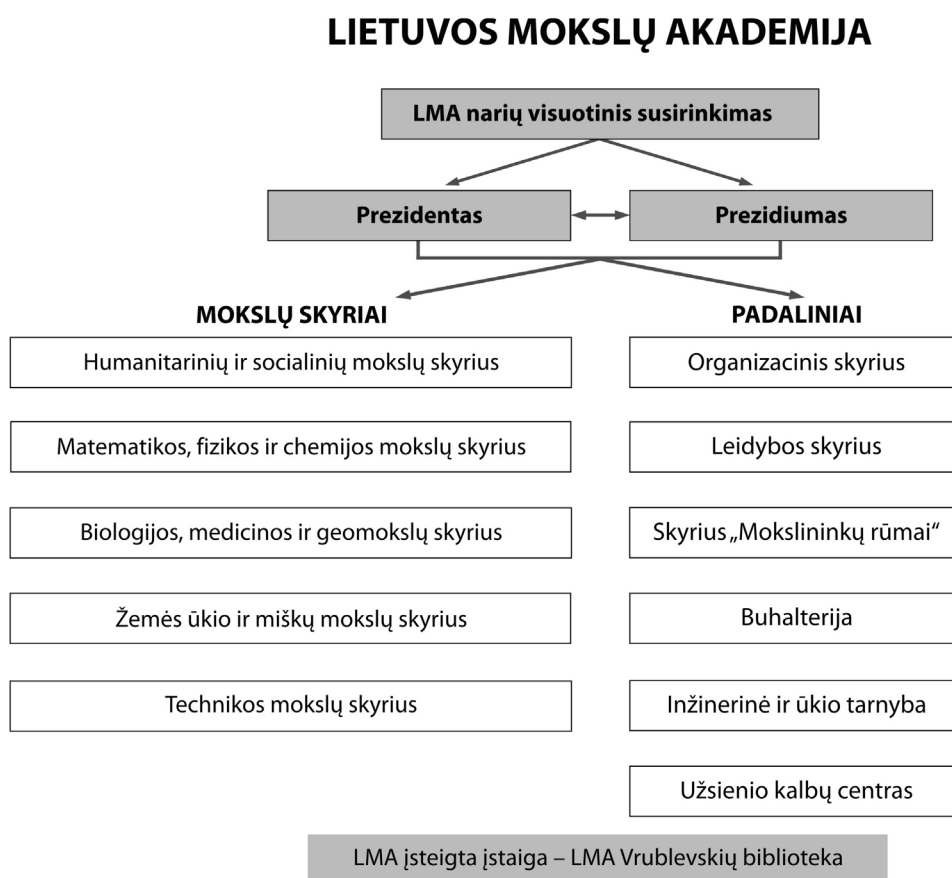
LIETUVOS MOKSLŲ AKADEMIJA

LMA narių visuotinis susirinkimas

Prezidentas

Prezidiumas

MOKSLŲ SKYRIAI

Humanitarinių ir socialinių mokslų skyrius

Matematikos, fizikos ir chemijos mokslų skyrius

Biologijos, medicinos ir geomokslų skyrius

Žemės ūkio ir miškų mokslų skyrius

Technikos mokslų skyrius

PADALINIAI

Organizacinis skyrius

Leidybos skyrius

Skyrius „Mokslininkų rūmai“

Buhalterija

Inžinerinė ir ūkio tarnyba

Užsienio kalbų centras

LMA įsteigta įstaiga – LMA Vrublevskių biblioteka